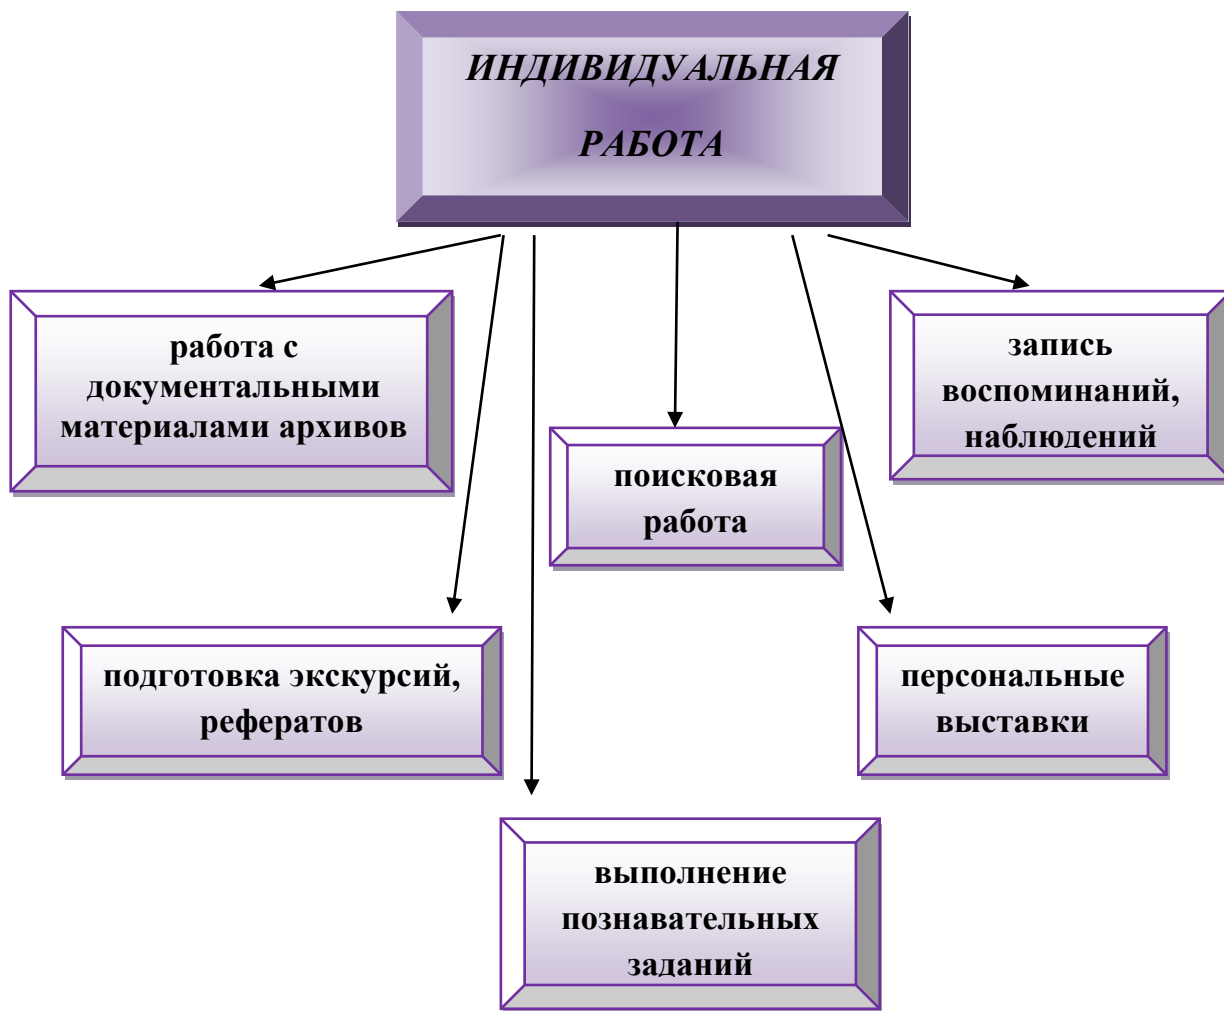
ИНДИВИДУАЛЬНАЯ РАБОТА

работа с документальными материалами архивов

поисковая работа

запись воспоминаний, наблюдений

подготовка экскурсий, рефератов

персональные выставки

выполнение познавательных заданий